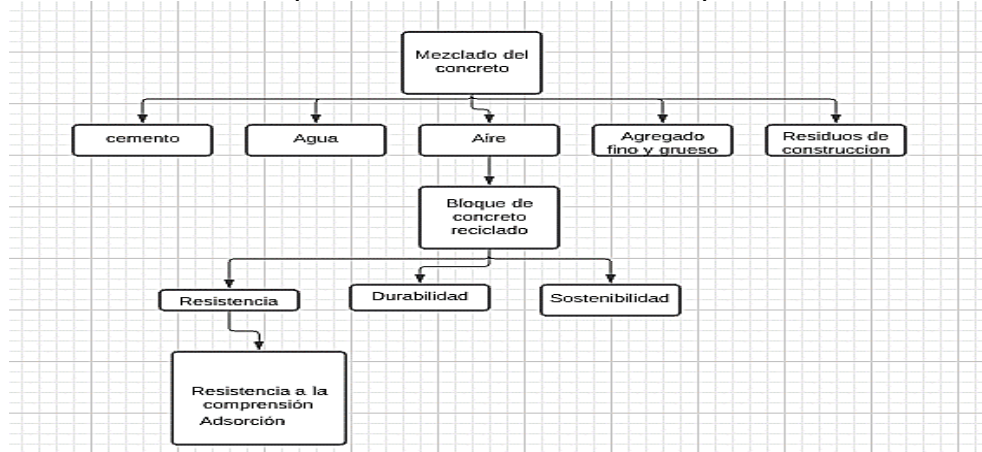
Mezclado del concreto

cemento

Agua

Aire

Agregado fino y grueso

Residuos de construccion

Bloque de concreto reciclado

Resistencia

Durabilidad

Sostenibilidad

Resistencia a la comprensión
Adsorción